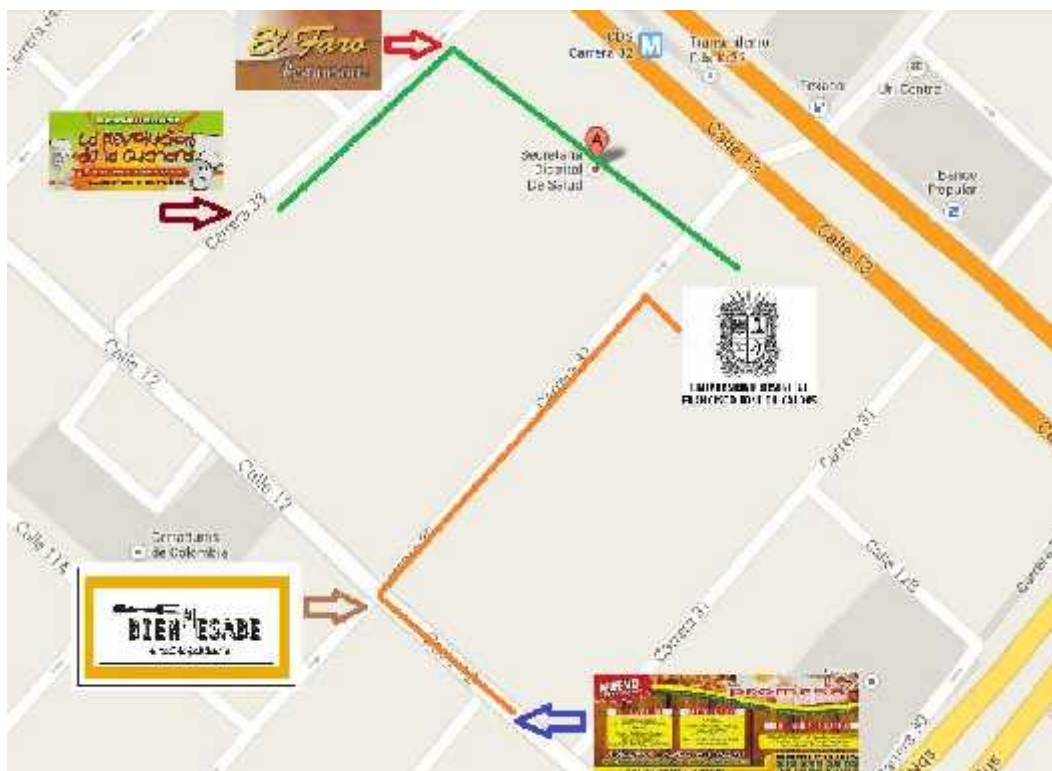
Carrera 34
El Faro
Restaurante
La Revolución de la Cuchara
Carrera 33
CDS Carrera 32
Transmilenio Calle 13
Tesoro
Uni Centro
Banco Popular
Secretaría Distrital De Salud
Calle 13
Calle 13
Calle 12
Carrera 32
UNIVERSIDAD DISTRITAL FRANCISCO JOSÉ DE CALDAS
Carrera 31
Calle 12
Cementerio de Colombia
Calle 11A
Calle 12B
BIEN MESABE
Carrera 31
NUEVO
Carrera 30